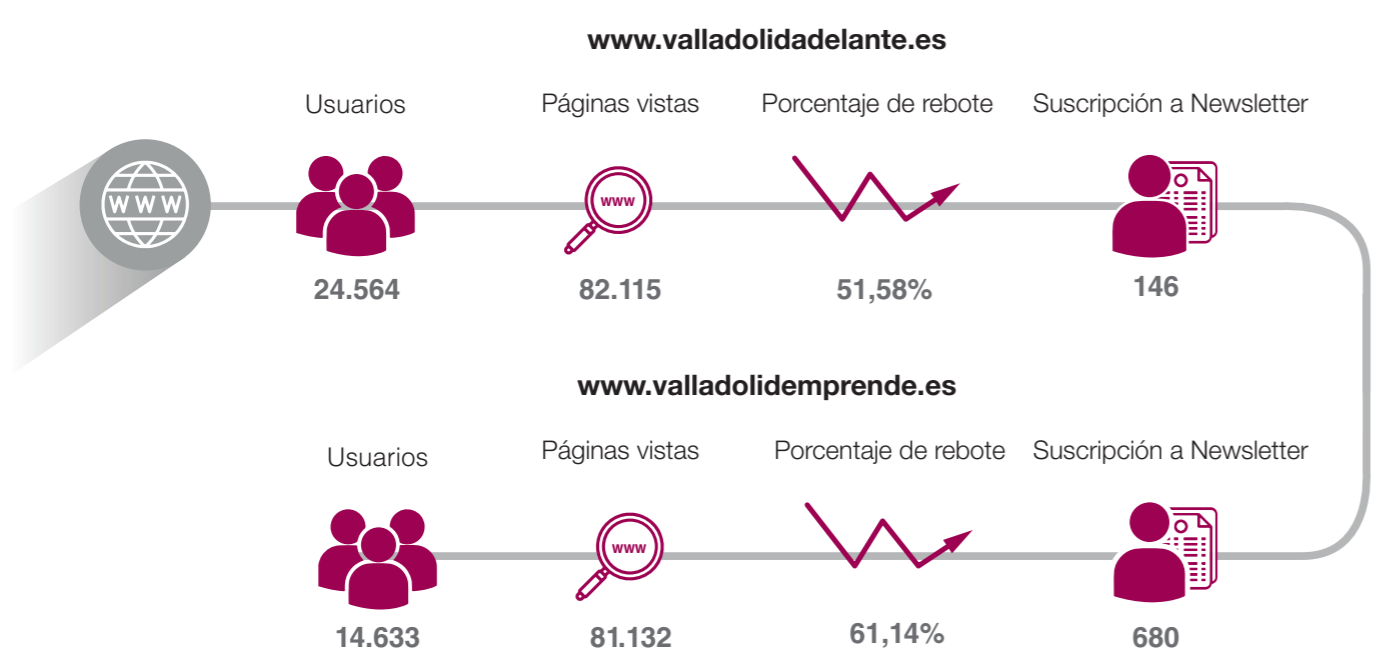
www.valladolidadelante.es

WWW

Usuarios

24.564

Páginas vistas

www

82.115

Porcentaje de rebote

51,58%

Suscripción a Newsletter

146

www.valladolidemprende.es

Usuarios

14.633

Páginas vistas

www

81.132

Porcentaje de rebote

61,14%

Suscripción a Newsletter

680